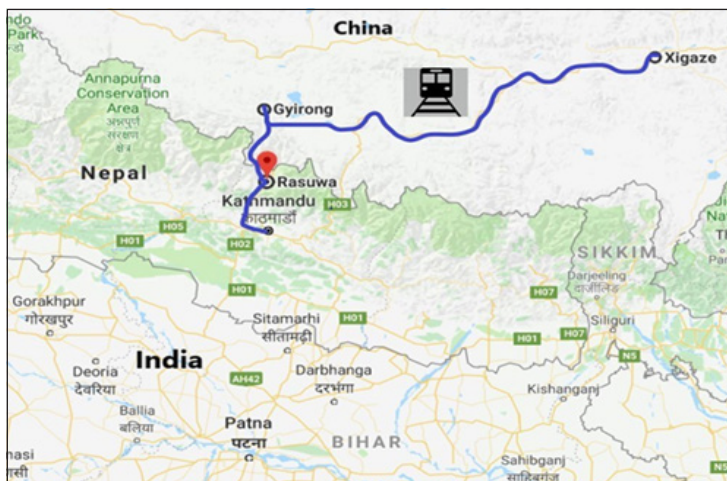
ndo
Park

China

Xigaze

Annapurna
Conservation
Area
अन्नपूर्ण
संरक्षण
क्षेत्र

Gyirong

Nepal

Rasuwa

Kathmandu
काठमाडौं

H03
H05
H01
H02
H01

SIKKIM

Darjeeling
दार्जिलिंग

H07

Siliguri

H01
H07

N5

Gorakhpur
गोरखपुर

Sitamarhi
सीतामढ़ी

H01

India

Deoria
देवरिया

AH42

Darbhanga
दरभंगा

Kishanganj

Ballia
बलिया

Patna
पटना

BIHAR

asi

Sahibganj
साहिबगंज